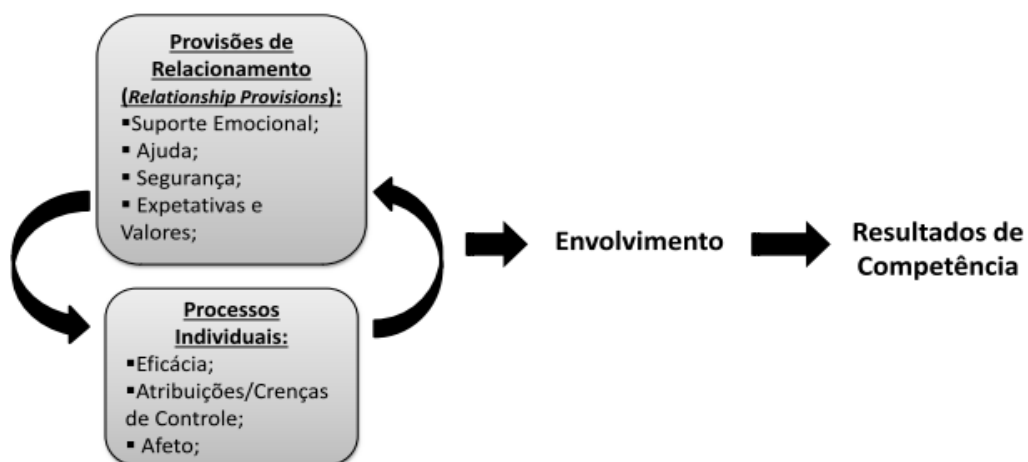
Provisões de Relacionamento (*Relationship Provisions*):

▪Suporte Emocional;
▪ Ajuda;
▪ Segurança;
▪ Expetativas e Valores;

Processos Individuais:

▪Eficácia;
▪Atribuições/Crenças de Controle;
▪ Afeto;

Envolvimento

Resultados de Competência